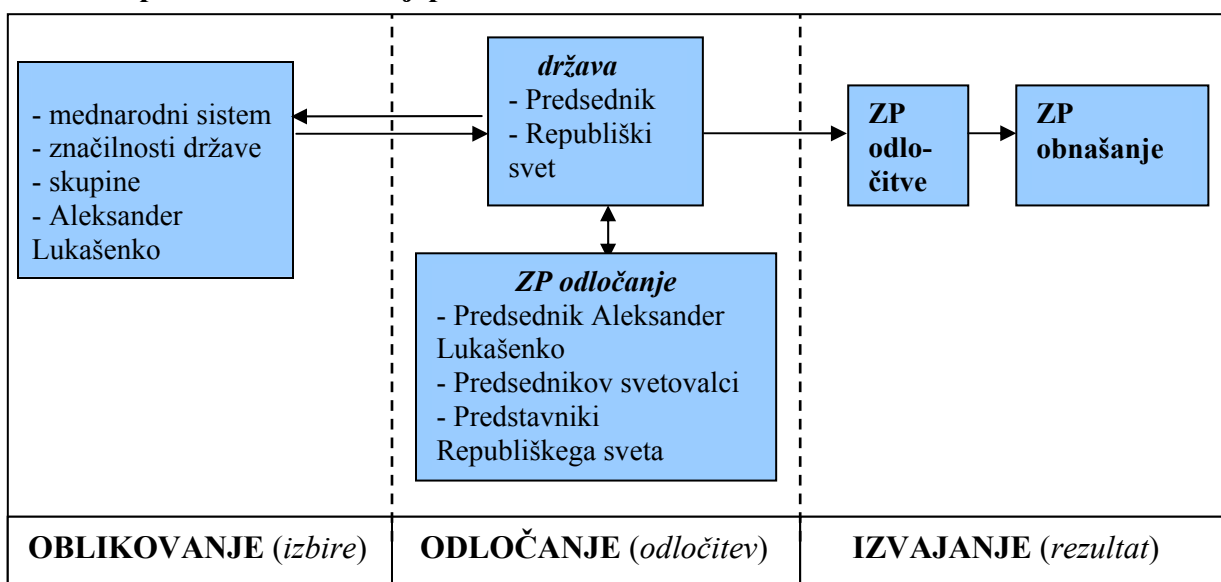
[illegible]

- mednarodni sistem
- značilnosti države
- skupine
- Aleksander Lukašenko

*država*
- Predsednik
- Republiški svet

**ZP odločitve**

**ZP obnašanje**

***ZP odločanje***
- Predsednik Aleksander Lukašenko
- Predsednikov svetovalci
- Predstavniki Republiškega sveta

| **OBLIKOVANJE** (*izbire*) | **ODLOČANJE** (*odločitev*) | **IZVAJANJE** (*rezultat*) |
|---|---|---|